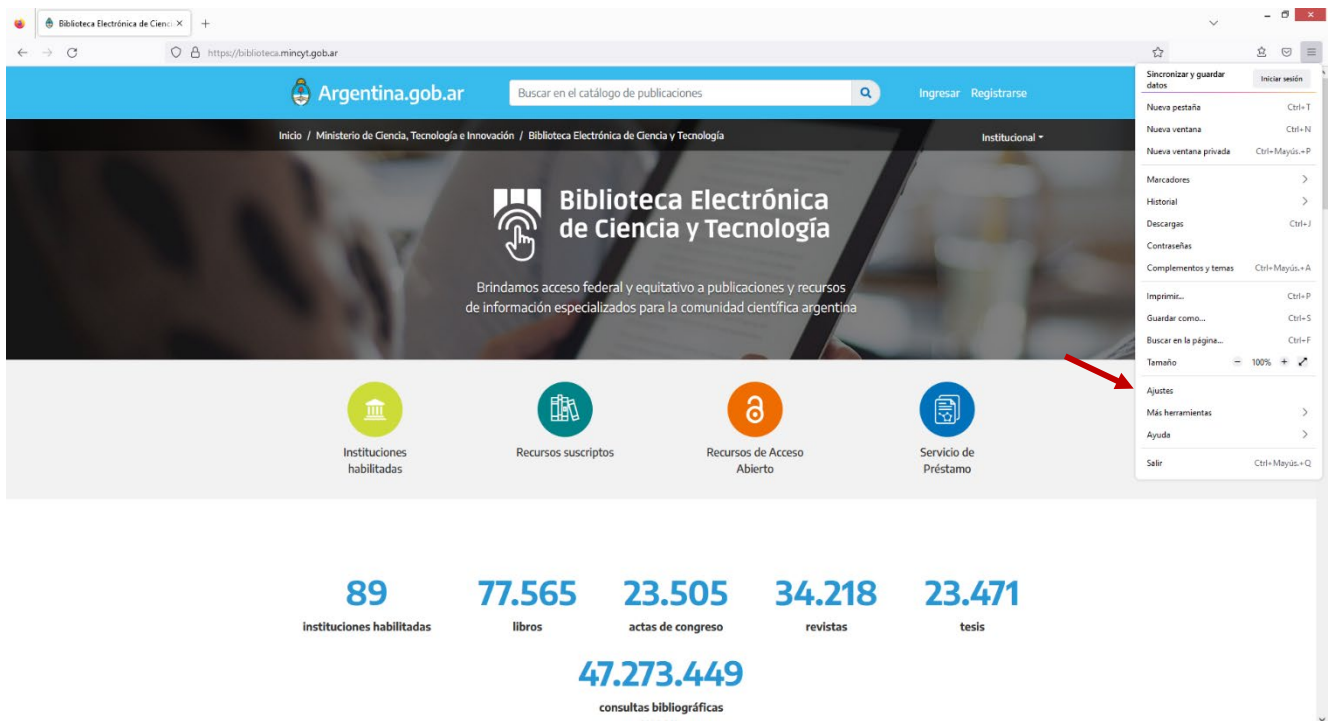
Biblioteca Electrónica de Cienc ×
+

https://biblioteca.mincyt.gob.ar

Argentina.gob.ar
Buscar en el catálogo de publicaciones
Ingresar Registrarse

Inicio / Ministerio de Ciencia, Tecnología e Innovación / Biblioteca Electrónica de Ciencia y Tecnología
Institucional

Biblioteca Electrónica de Ciencia y Tecnología

Brindamos acceso federal y equitativo a publicaciones y recursos de información especializados para la comunidad científica argentina

Instituciones habilitadas
Recursos suscriptos
Recursos de Acceso Abierto
Servicio de Préstamo

89
instituciones habilitadas
77.565
libros
23.505
actas de congreso
34.218
revistas
23.471
tesis
47.273.449
consultas bibliográficas

Sincronizar y guardar datos
Iniciar sesión
Nueva pestaña Ctrl+T
Nueva ventana Ctrl+N
Nueva ventana privada Ctrl+Mayús.+P
Marcadores
Historial
Descargas Ctrl+J
Contraseñas
Complementos y temas Ctrl+Mayús.+A
Imprimir... Ctrl+P
Guardar como... Ctrl+S
Buscar en la página... Ctrl+F
Tamaño − 100% +
Ajustes
Más herramientas
Ayuda
Salir Ctrl+Mayús.+Q